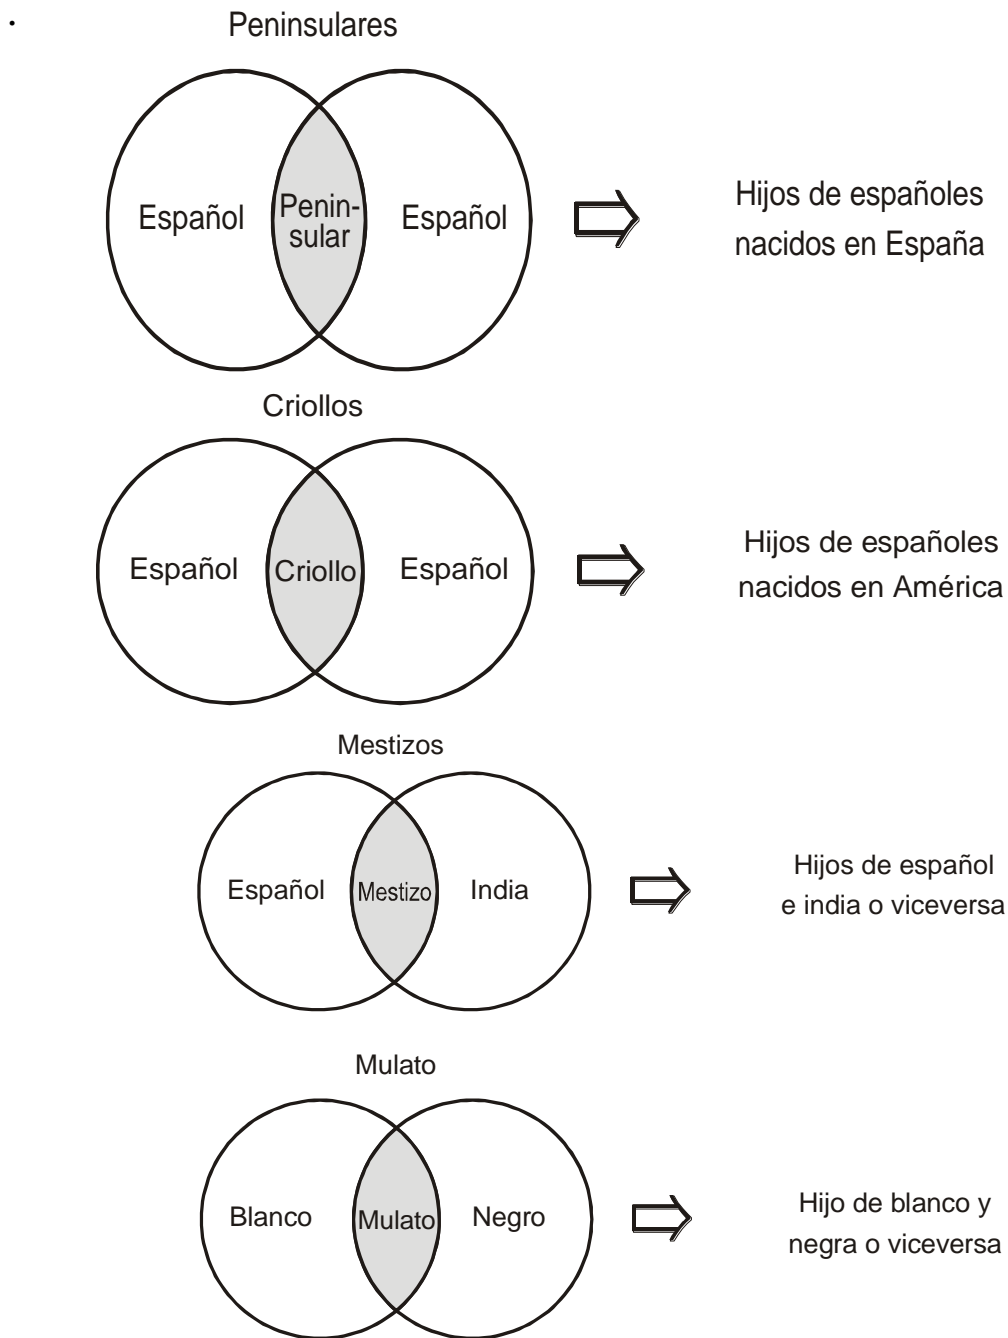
Peninsulares

Español Peninsular Español

Hijos de españoles nacidos en España

Criollos

Español Criollo Español

Hijos de españoles nacidos en América

Mestizos

Español Mestizo India

Hijos de español e india o viceversa

Mulato

Blanco Mulato Negro

Hijo de blanco y negra o viceversa